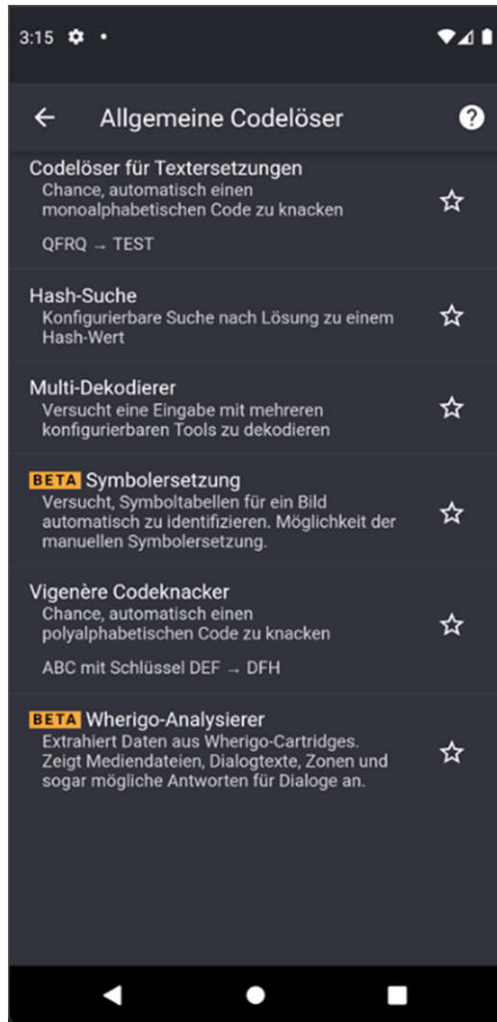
3:15

Allgemeine Codelöser

Codelöser für Textersetzungen
Chance, automatisch einen monoalphabetischen Code zu knacken

QFRQ → TEST

Hash-Suche
Konfigurierbare Suche nach Lösung zu einem Hash-Wert

Multi-Dekodierer
Versucht eine Eingabe mit mehreren konfigurierbaren Tools zu dekodieren

BETA Symbolersetzung
Versucht, Symboltabellen für ein Bild automatisch zu identifizieren. Möglichkeit der manuellen Symbolersetzung.

Vigenère Codeknacker
Chance, automatisch einen polyalphabetischen Code zu knacken

ABC mit Schlüssel DEF → DFH

BETA Wherigo-Analysierer
Extrahiert Daten aus Wherigo-Cartridges. Zeigt Mediendateien, Dialogtexte, Zonen und sogar mögliche Antworten für Dialoge an.